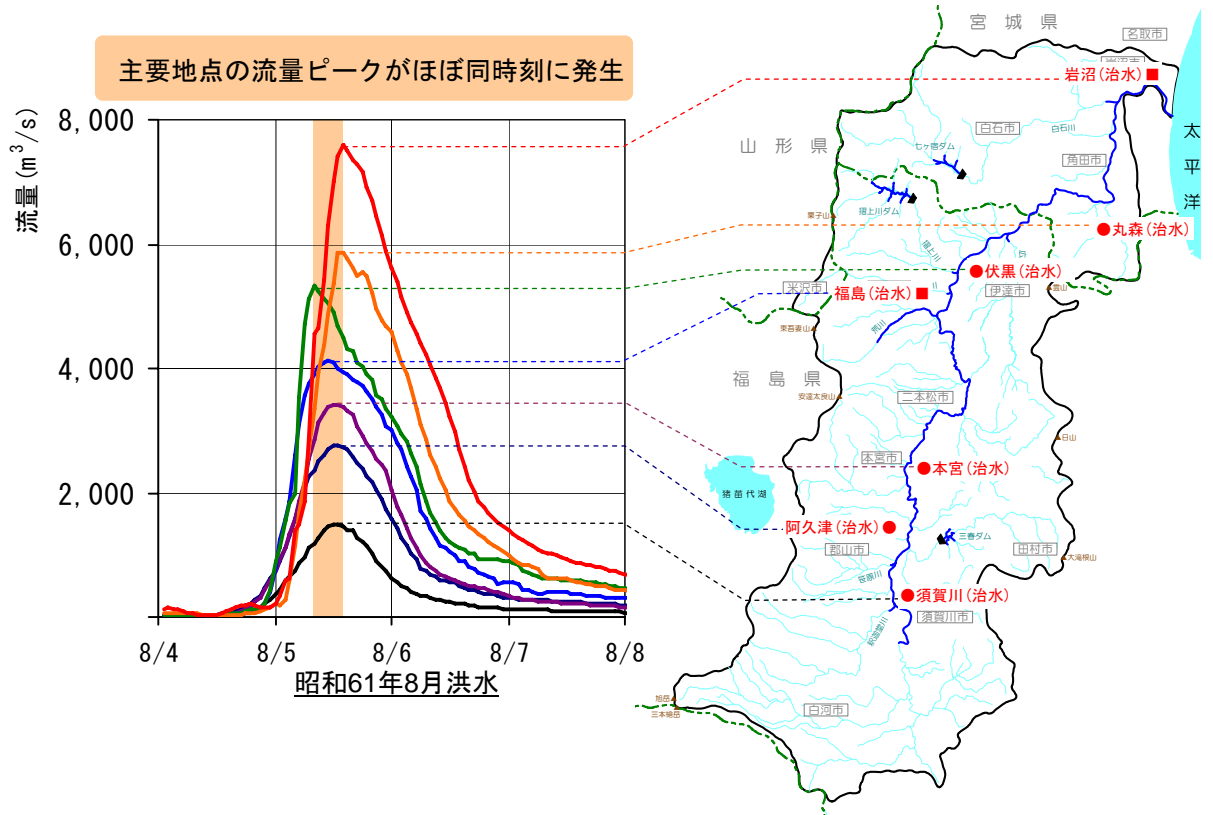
主要地点の流量ピークがほぼ同時刻に発生

流量($m^3/s$)

8,000
6,000
4,000
2,000

8/4
8/5
8/6
8/7
8/8

昭和61年8月洪水

宮城県
名取市
岩沼(治水)
太平洋
山形県
白石市
白石川
七ヶ宿ダム
角田市
摺上川ダム
摺上川
丸森(治水)
伏黒(治水)
米沢市
福島(治水)
伊達市
福島県
二本松市
本宮市
本宮(治水)
猪苗代湖
阿久津(治水)
三春ダム
郡山市
田村市
須賀川(治水)
須賀川市
白河市